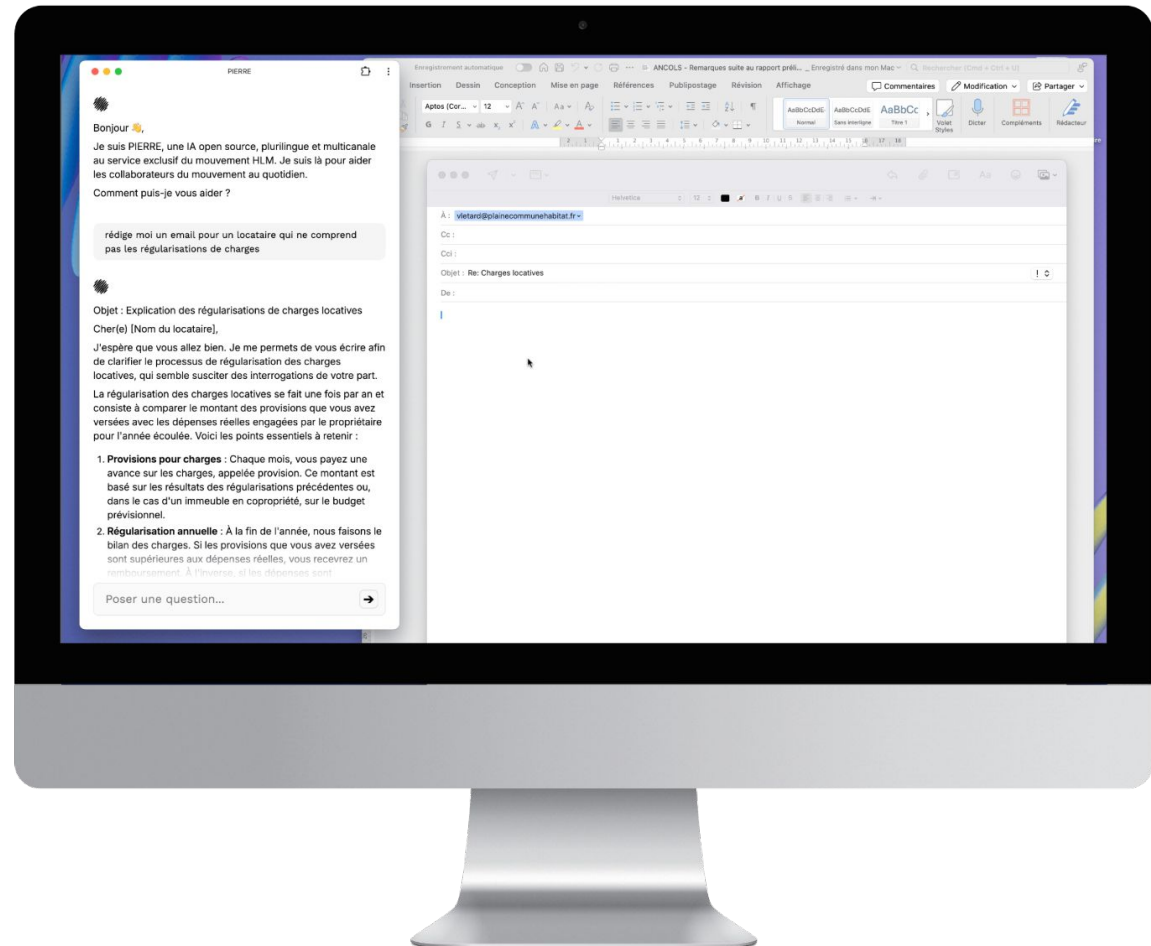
PIERRE

Bonjour 👋,

Je suis PIERRE, une IA open source, plurilingue et multicanale au service exclusif du mouvement HLM. Je suis là pour aider les collaborateurs du mouvement au quotidien.

Comment puis-je vous aider ?

rédige moi un email pour un locataire qui ne comprend pas les régularisations de charges

Objet : Explication des régularisations de charges locatives

Cher(e) [Nom du locataire],

J'espère que vous allez bien. Je me permets de vous écrire afin de clarifier le processus de régularisation des charges locatives, qui semble susciter des interrogations de votre part.

La régularisation des charges locatives se fait une fois par an et consiste à comparer le montant des provisions que vous avez versées avec les dépenses réelles engagées par le propriétaire pour l'année écoulée. Voici les points essentiels à retenir :

1. **Provisions pour charges** : Chaque mois, vous payez une avance sur les charges, appelée provision. Ce montant est basé sur les résultats des régularisations précédentes ou, dans le cas d'un immeuble en copropriété, sur le budget prévisionnel.
2. **Régularisation annuelle** : À la fin de l'année, nous faisons le bilan des charges. Si les provisions que vous avez versées sont supérieures aux dépenses réelles, vous recevrez un remboursement. À l'inverse, si les dépenses sont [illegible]

Poser une question...

Enregistrement automatique ANCOLS - Remarques suite au rapport préli... — Enregistré dans mon Mac Rechercher (Cmd + Ctrl + U)

Insertion Dessin Conception Mise en page Références Publipostage Révision Affichage Commentaires Modification Partager

Aptos (Cor... 12 AaBbCcDdE Normal AaBbCcDdE Sans interligne AaBbCc Titre 1 Volet Styles Dictar Compléments Rédacteur

Helvetica 12

À : vletard@plainecommunehabitat.fr
Cc :
Cci :
Objet : Re: Charges locatives
De :